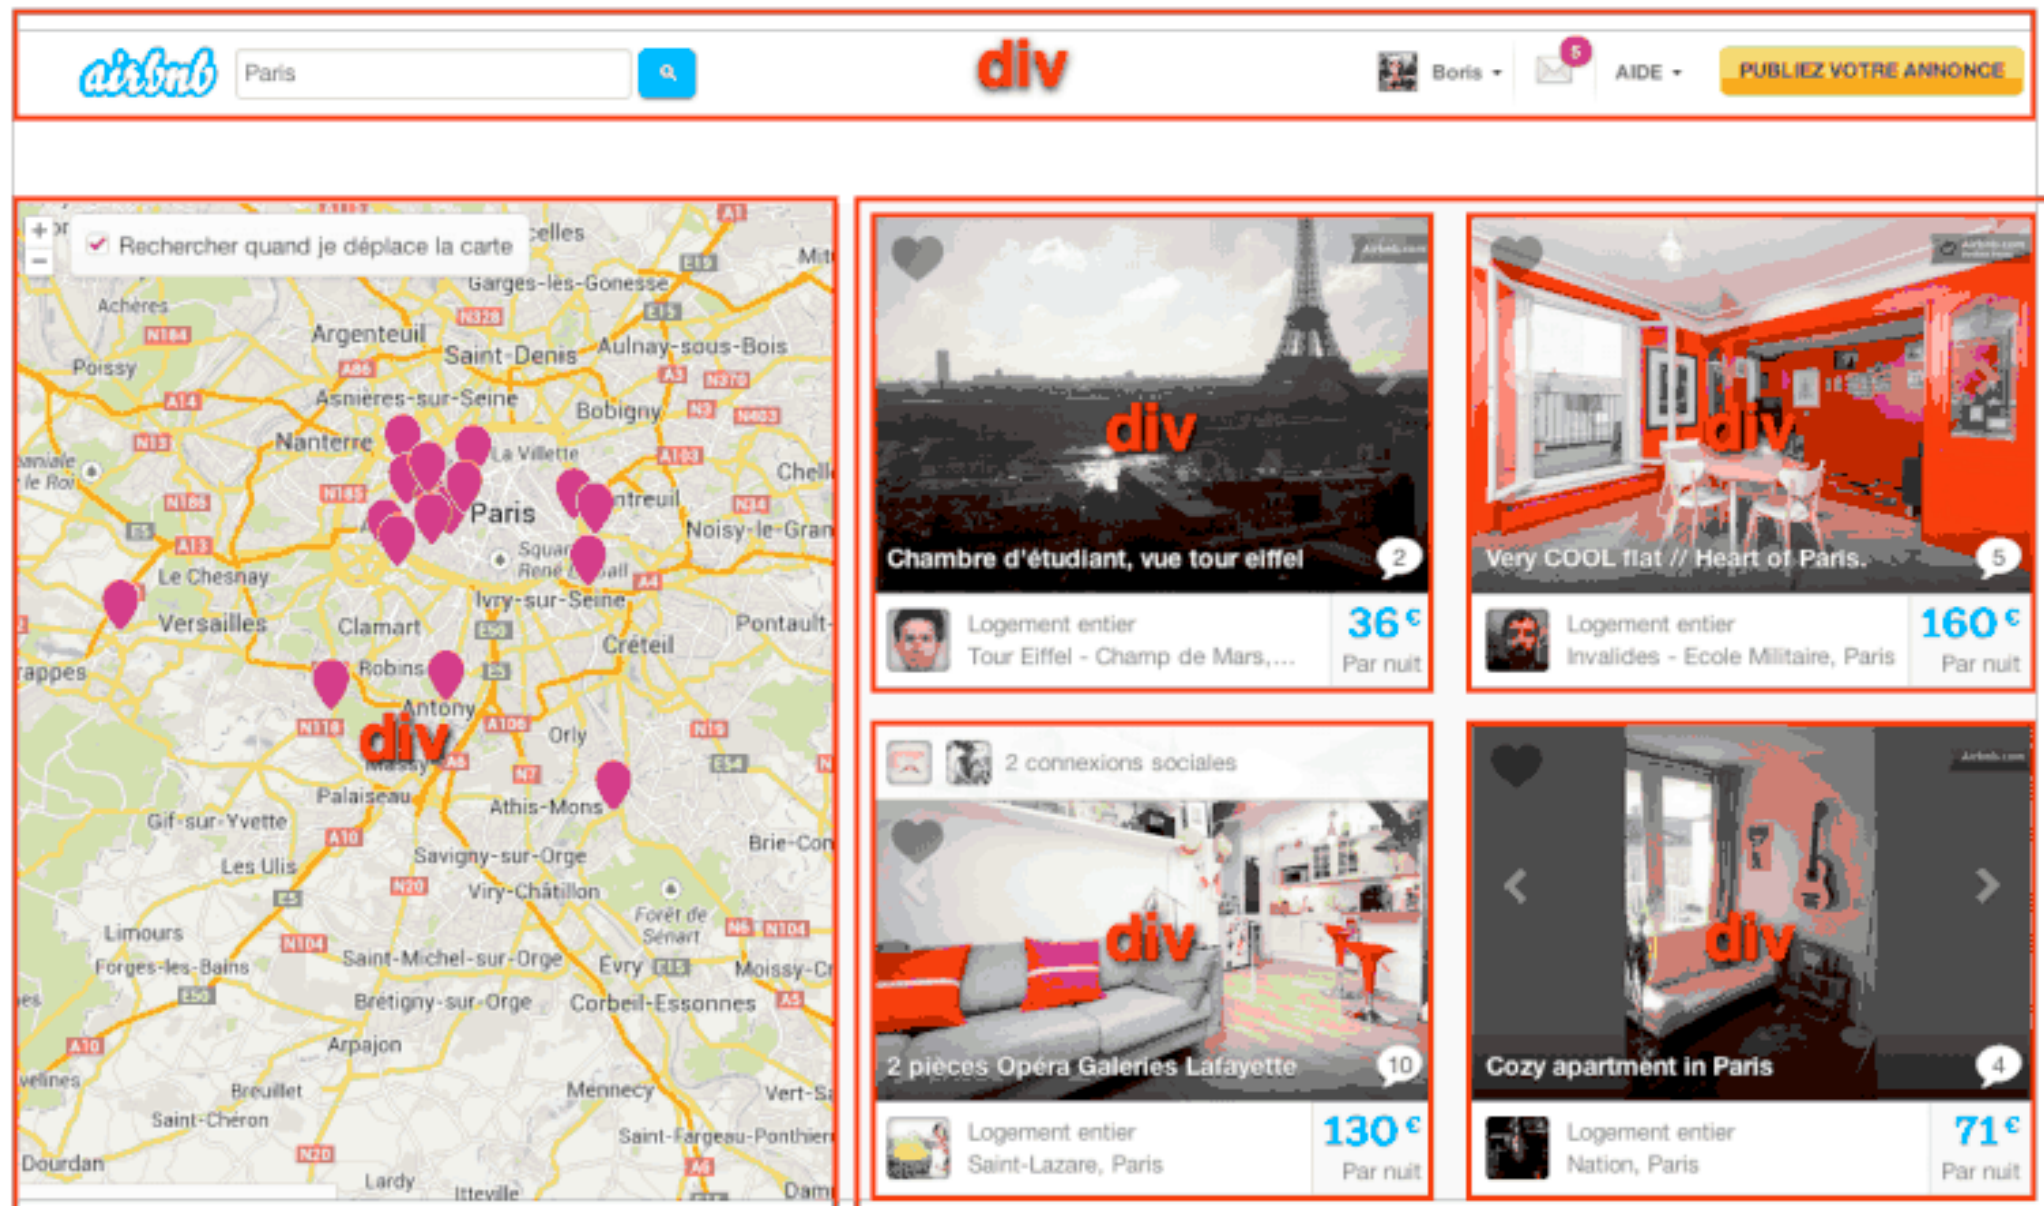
airbnb Paris div Boris 5 AIDE PUBLIEZ VOTRE ANNONCE

Rechercher quand je déplace la carte

celles
Garges-lès-Gonesse
Achères
Argenteuil
Saint-Denis
Aulnay-sous-Bois
Poissy
Asnières-sur-Seine
Bobigny
Nanterre
La Villette
Chell
Paris
ntreuil
Noisy-le-Gran
Le Chesnay
Ivry-sur-Seine
Versailles
Clamart
Pontault
Créteil
rappes
Robins
Antony
Orly
div
Massy
Palaiseau
Athis-Mons
Gif-sur-Yvette
Brie-Con
Les Ulis
Savigny-sur-Orge
Viry-Châtillon
Forêt de Sénart
Limours
Forges-les-Bains
Saint-Michel-sur-Orge
Evry
Moissy-Cr
Brétigny-sur-Orge
Corbeil-Essonnes
Arpajon
Breuillet
Mennecy
Vert-S
Saint-Chéron
Saint-Fargeau-Ponthier
Dourdan
Lardy
Itteville
Dam

div
Chambre d'étudiant, vue tour eiffel 2
Logement entier
Tour Eiffel - Champ de Mars,...
36 €
Par nuit

div
Very COOL flat // Heart of Paris. 5
Logement entier
Invalides - Ecole Militaire, Paris
160 €
Par nuit

2 connexions sociales
div
2 pièces Opéra Galeries Lafayette 10
Logement entier
Saint-Lazare, Paris
130 €
Par nuit

div
Cozy apartment in Paris 4
Logement entier
Nation, Paris
71 €
Par nuit